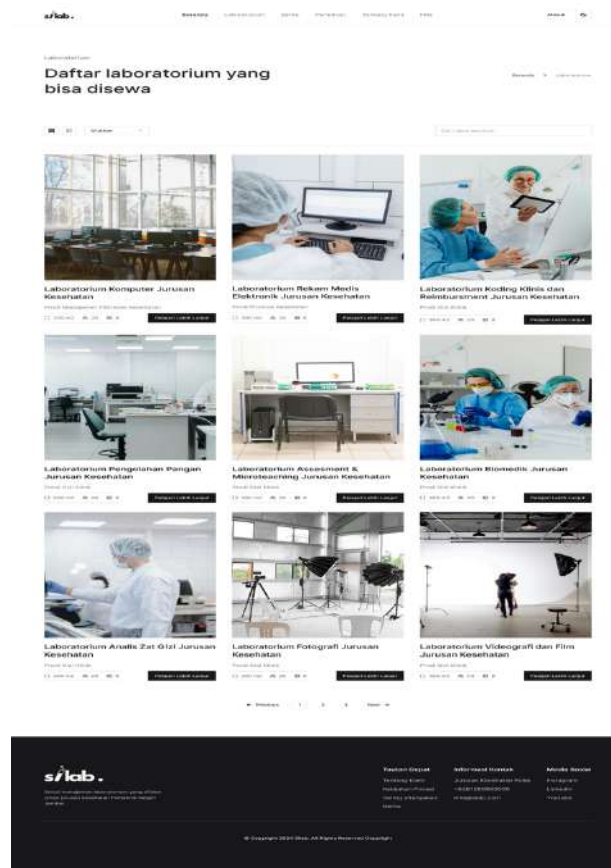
silab.

Beranda Laboratorium Berita Panduan Tentang Kami FAQ

Masuk

Laboratorium

Daftar laboratorium yang bisa disewa

Beranda > Laboratorium

Urutkan

Cari nama lab

Laboratorium Komputer Jurusan Kesehatan

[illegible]

Pelajari Lebih Lanjut

Laboratorium Rekam Medis Elektronik Jurusan Kesehatan

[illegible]

Pelajari Lebih Lanjut

Laboratorium Koding Klinis dan Reimbursment Jurusan Kesehatan

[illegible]

Pelajari Lebih Lanjut

Laboratorium Pengolahan Pangan Jurusan Kesehatan

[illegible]

Pelajari Lebih Lanjut

Laboratorium Assesment & Microteaching Jurusan Kesehatan

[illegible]

Pelajari Lebih Lanjut

Laboratorium Biomedik Jurusan Kesehatan

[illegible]

Pelajari Lebih Lanjut

Laboratorium Analis Zat Gizi Jurusan Kesehatan

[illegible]

Pelajari Lebih Lanjut

Laboratorium Fotografi Jurusan Kesehatan

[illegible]

Pelajari Lebih Lanjut

Laboratorium Videografi dan Film Jurusan Kesehatan

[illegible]

Pelajari Lebih Lanjut

← Previous 1 2 3 Next →

silab.

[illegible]

Tautan Cepat
Tentang Kami
Kebijakan Privasi
Syarat & Ketentuan
Berita

Informasi Kontak
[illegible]
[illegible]
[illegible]

Media Sosial
Instagram
LinkedIn
Youtube

© Copyright 2024 Silab. All Rights Reserved Copyright